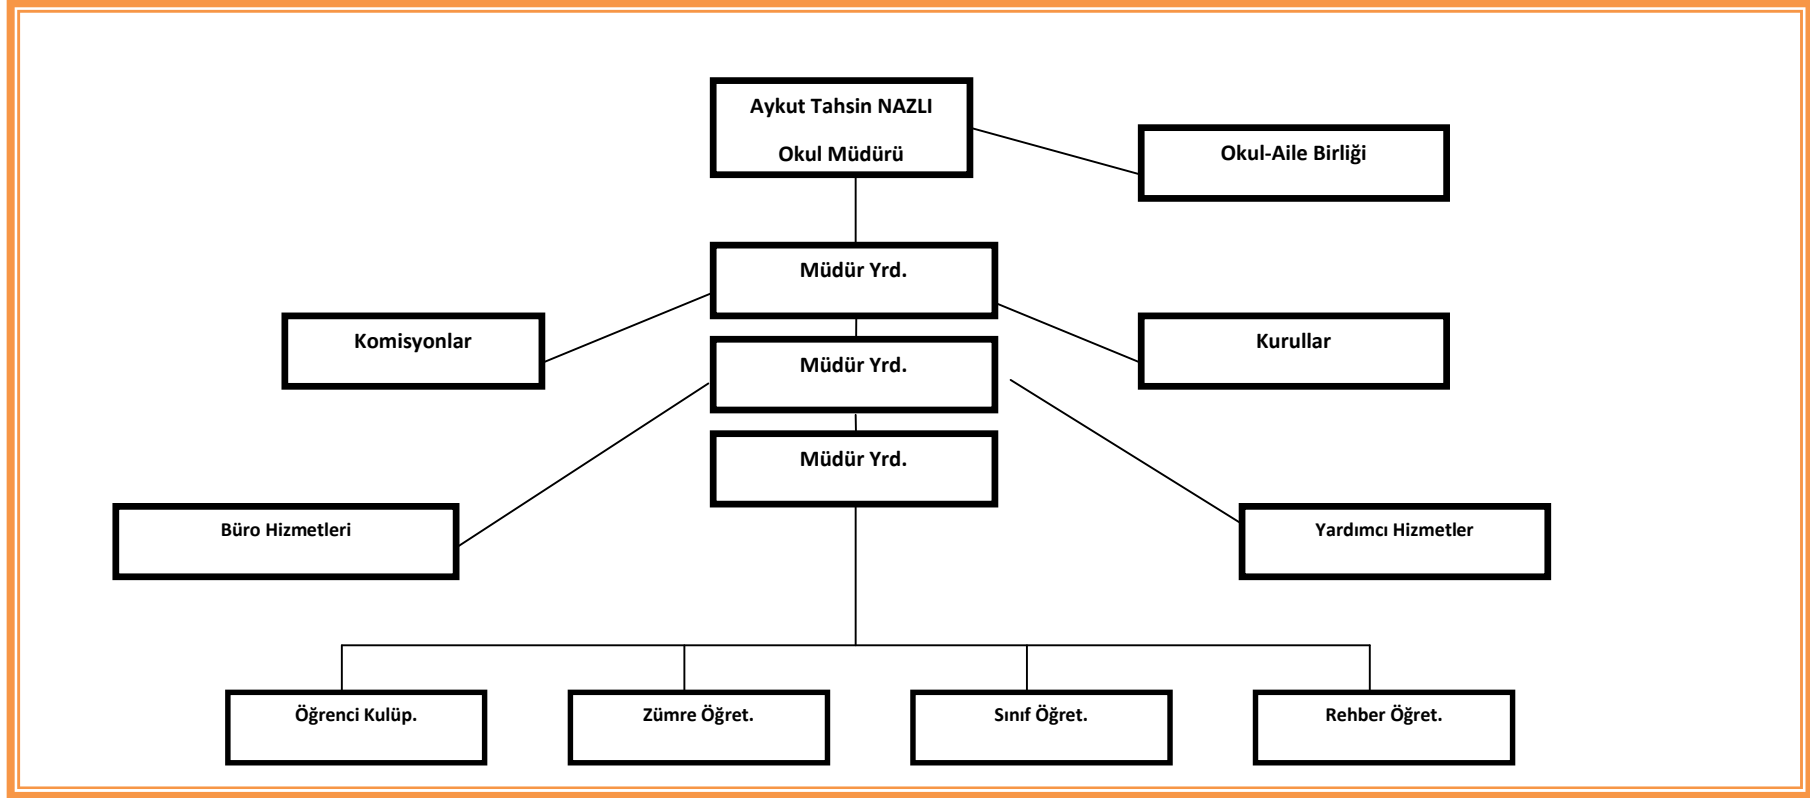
Aykut Tahsin NAZLI

Okul Müdürü

Okul-Aile Birliği

Müdür Yrd.

Komisyonlar

Kurullar

Müdür Yrd.

Müdür Yrd.

Büro Hizmetleri

Yardımcı Hizmetler

Öğrenci Kulüp.

Zümre Öğret.

Sınıf Öğret.

Rehber Öğret.